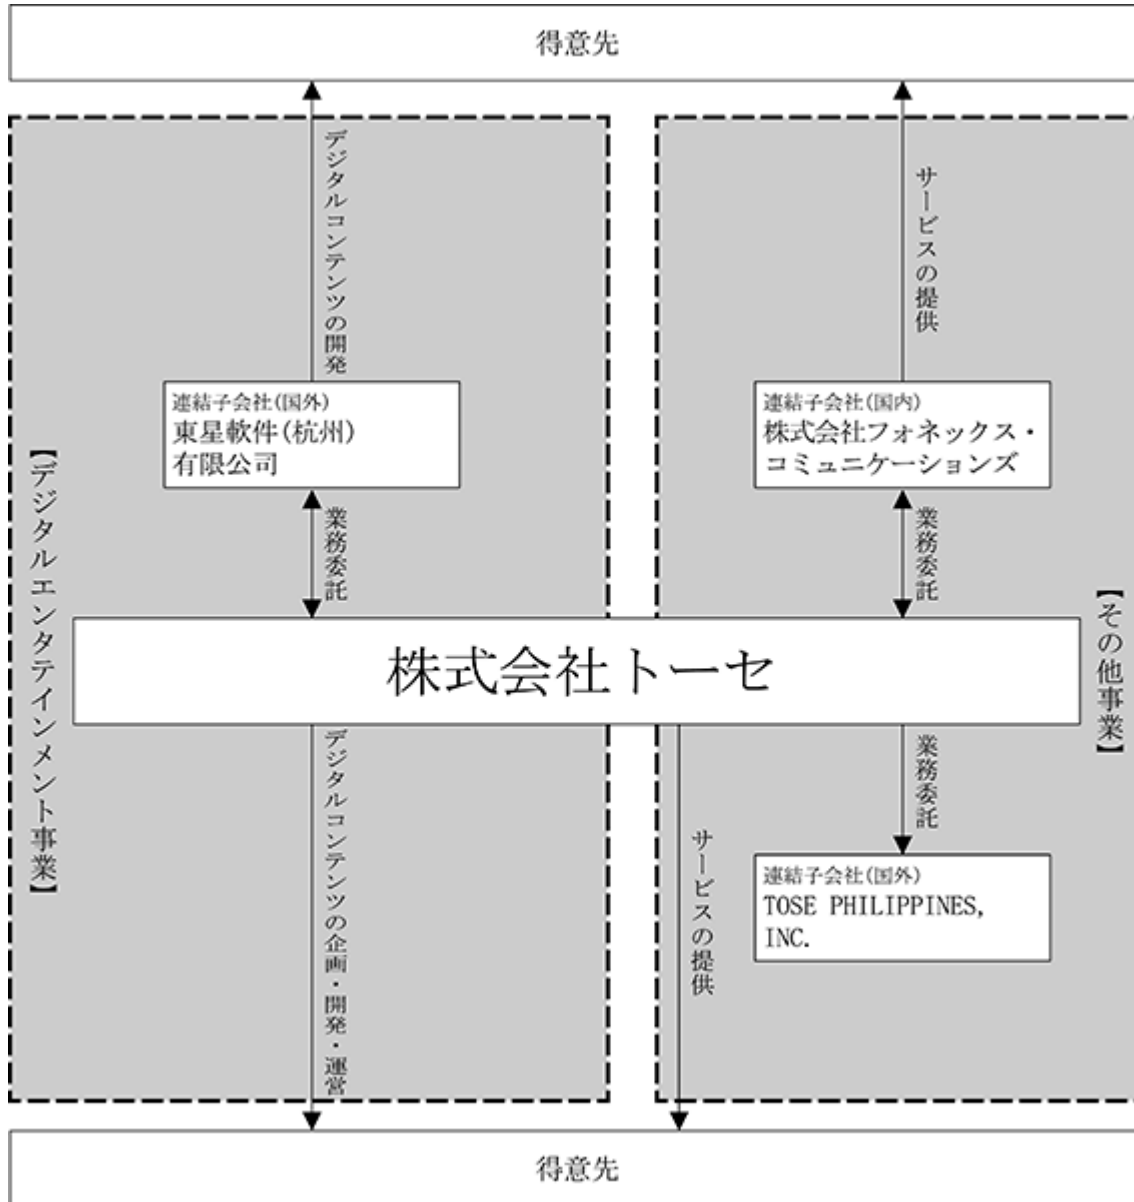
得意先

【デジタルエンタテインメント事業】

デジタルコンテンツの開発

連結子会社(国外)
東星軟件(杭州)有限公司

業務委託

サービスの提供

連結子会社(国内)
株式会社フォネックス・コミュニケーションズ

業務委託

【その他事業】

株式会社トーセ

デジタルコンテンツの企画・開発・運営

業務委託

サービスの提供

連結子会社(国外)
TOSE PHILIPPINES, INC.

得意先